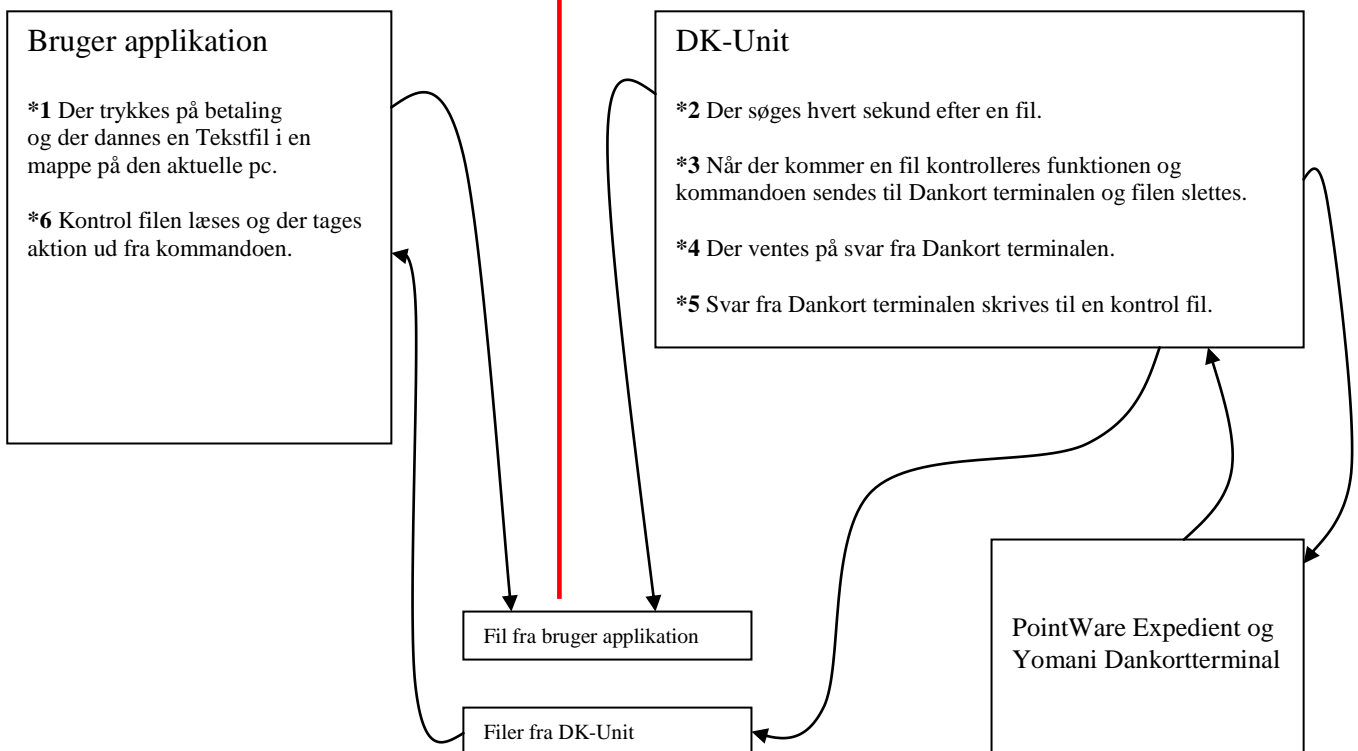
Bruger applikation

**\*1** Der trykkes på betaling og der dannes en Tekstfil i en mappe på den aktuelle pc.

**\*6** Kontrol filen læses og der tages aktion ud fra kommandoen.

DK-Unit

**\*2** Der søges hvert sekund efter en fil.

**\*3** Når der kommer en fil kontrolleres funktionen og kommandoen sendes til Dankort terminalen og filen slettes.

**\*4** Der ventes på svar fra Dankort terminalen.

**\*5** Svar fra Dankort terminalen skrives til en kontrol fil.

Fil fra bruger applikation

Filer fra DK-Unit

PointWare Expedient og Yomani Dankortterminal